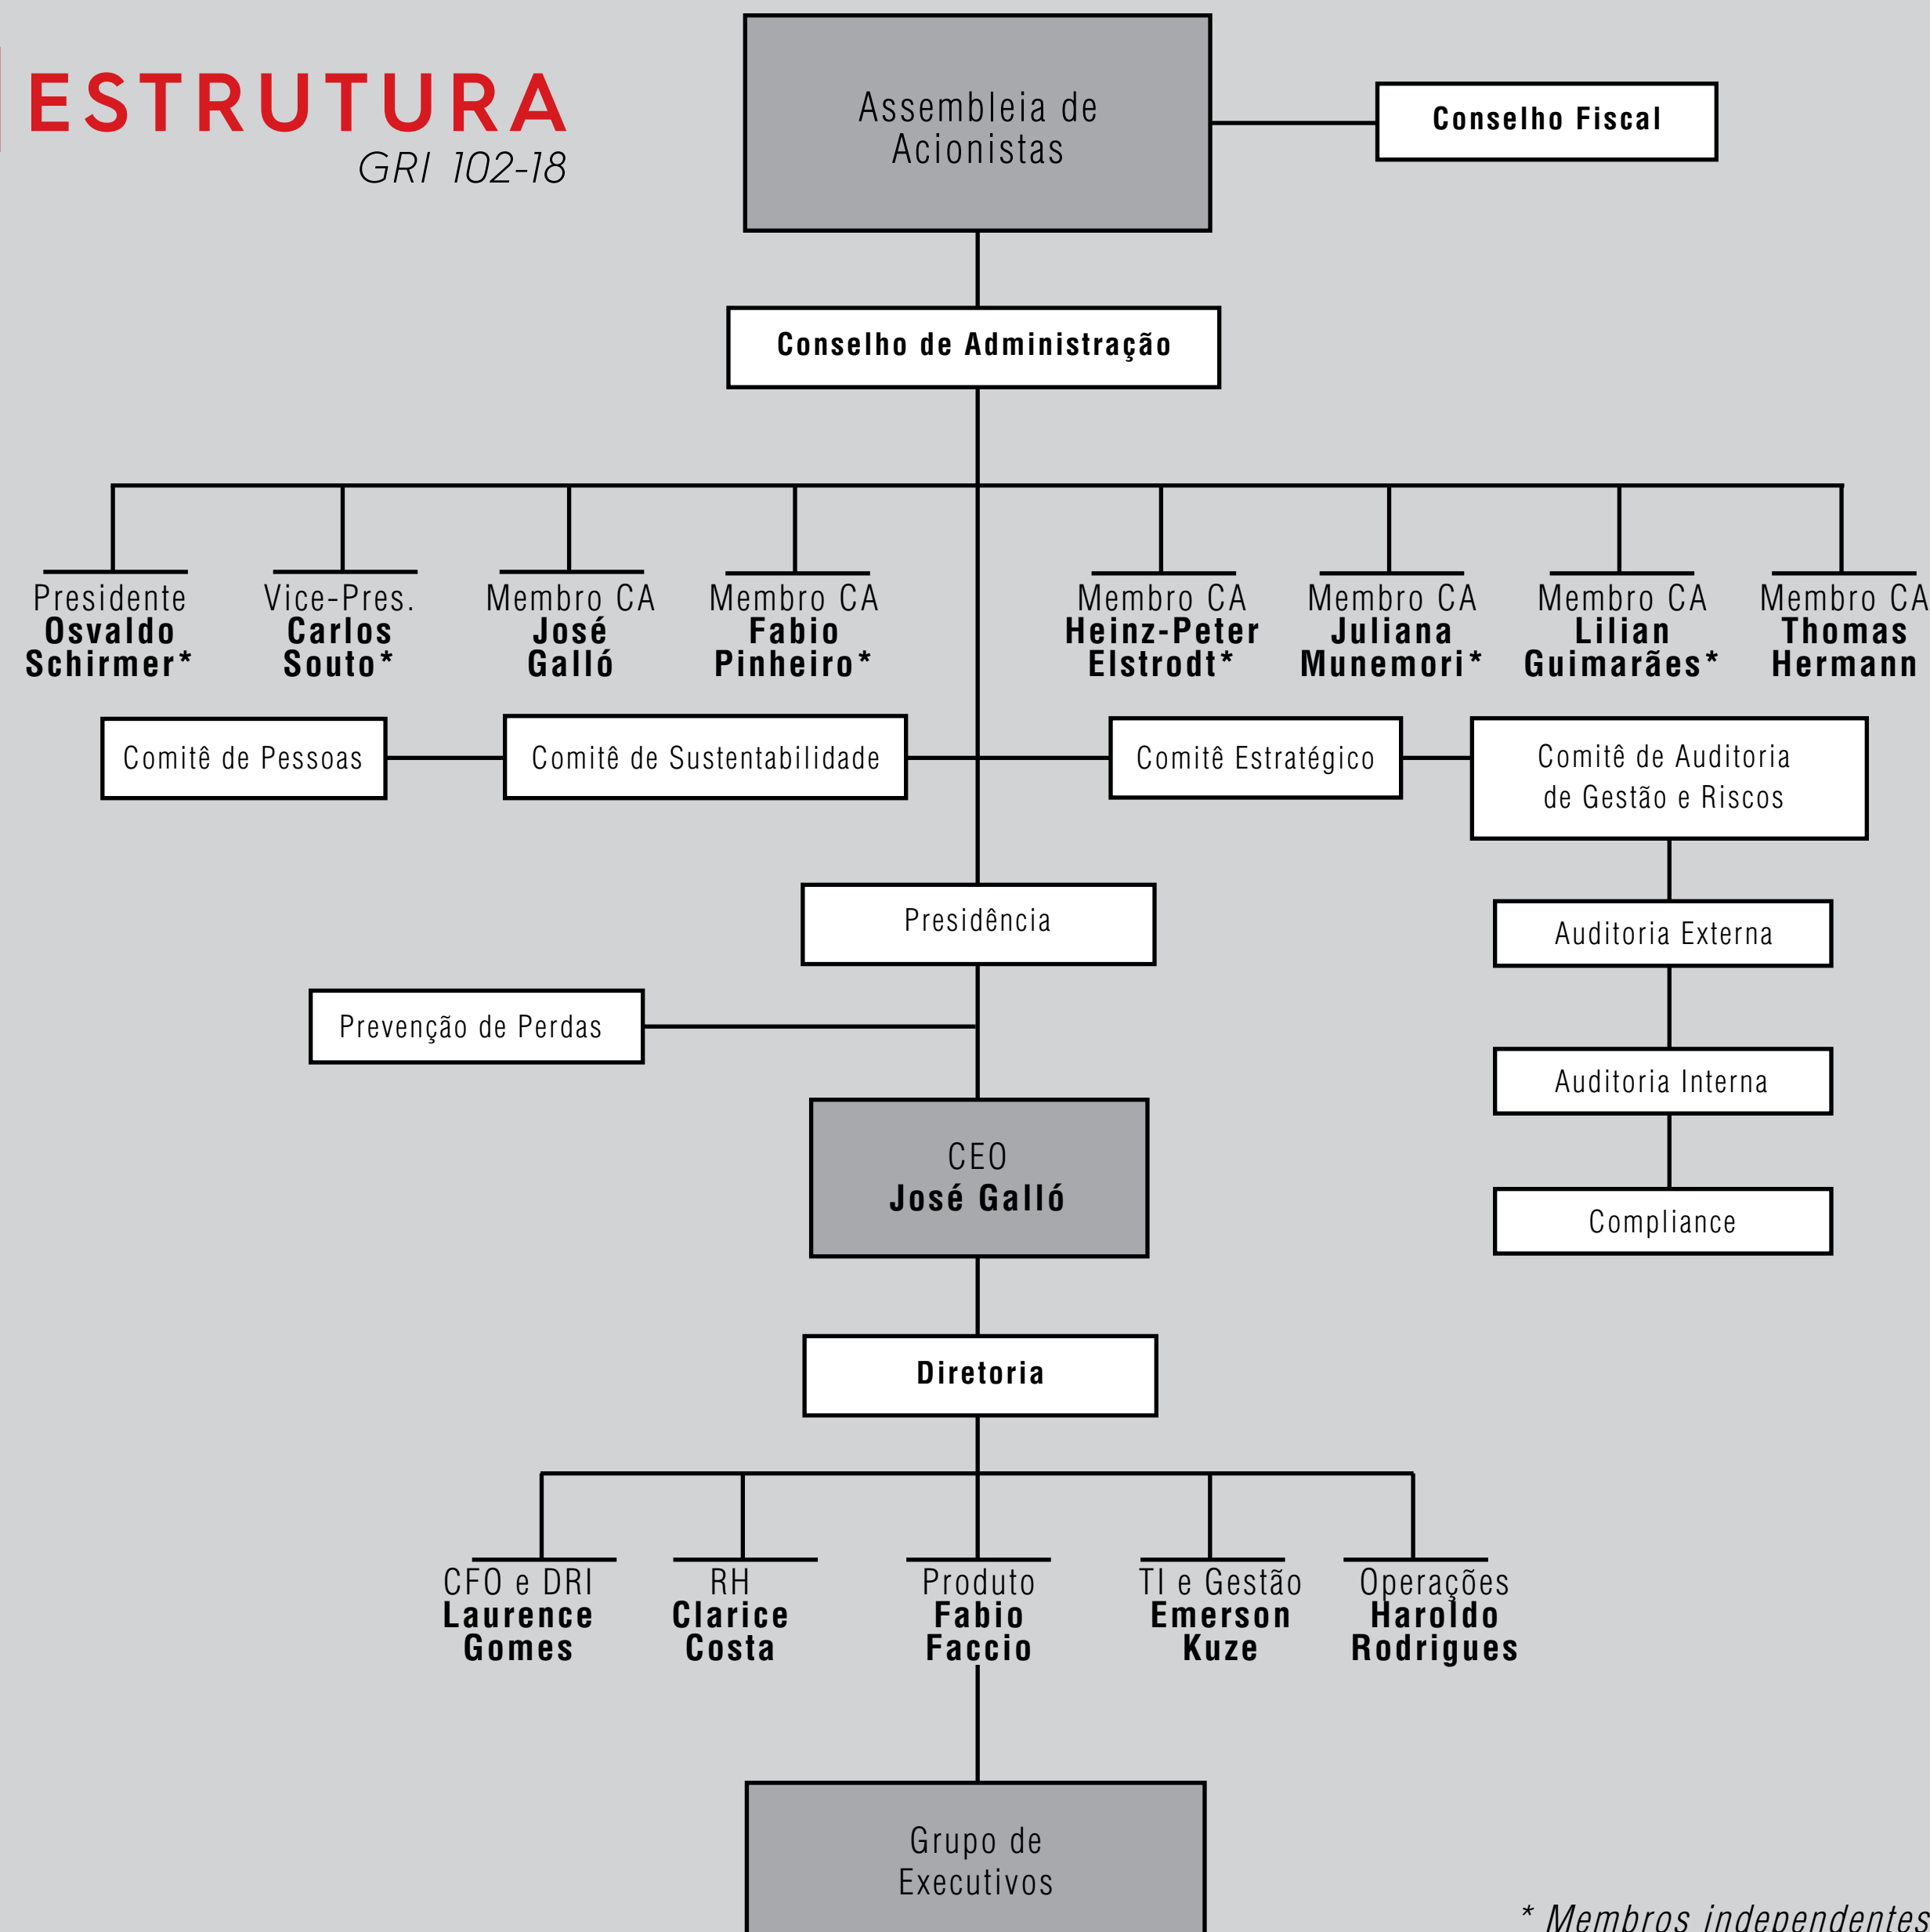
ESTRUTURA
GRI 102-18

Assembleia de Acionistas

Conselho Fiscal

Conselho de Administração

Presidente
Osvaldo Schirmer*

Vice-Pres.
Carlos Souto*

Membro CA
José Galló

Membro CA
Fabio Pinheiro*

Membro CA
Heinz-Peter Elstrodt*

Membro CA
Juliana Munemori*

Membro CA
Lilian Guimarães*

Membro CA
Thomas Hermann

Comitê de Pessoas

Comitê de Sustentabilidade

Comitê Estratégico

Comitê de Auditoria de Gestão e Riscos

Presidência

Auditoria Externa

Prevenção de Perdas

Auditoria Interna

CEO
José Galló

Compliance

Diretoria

CFO e DRI
Laurence Gomes

RH
Clarice Costa

Produto
Fabio Faccio

TI e Gestão
Emerson Kuze

Operações
Haroldo Rodrigues

Grupo de Executivos

* Membros independentes